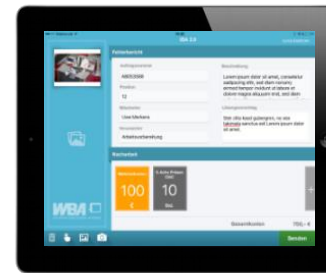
WBA 2.0

Fehlerbericht

Auftragsnummer
H805/2008

Position
12

Mitarbeiter
User Merkens

Verursacher
Arbeitsvorbereitung

Beschreibung
Lorem ipsum dolor sit amet, consetetur sadipscing elitr, sed diam nonumy eirmod tempor invidunt ut labore et dolore magna aliquyam

Lösungsvorschlag
Stet clita kasd gubergren, no sea takimata sanctus est Lorem ipsum dolor sit amet.

Kostenarten

100
€

10
Std.

WBA

Gesamtkosten
750,- €

Senden